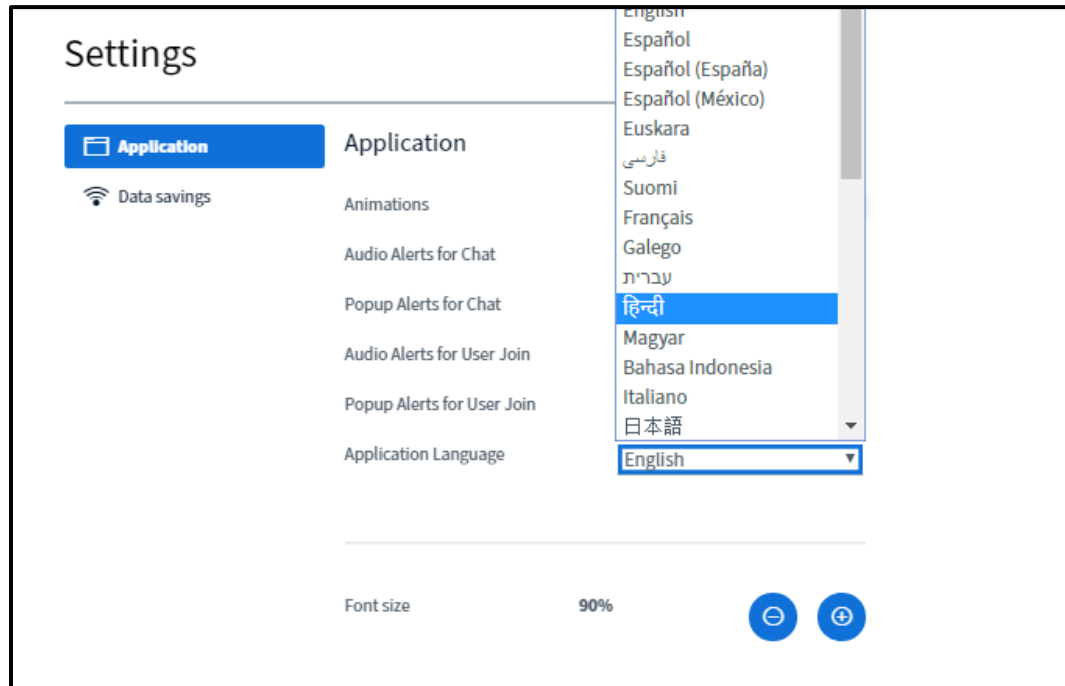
Settings

Application

Data savings

Application

Animations

Audio Alerts for Chat

Popup Alerts for Chat

Audio Alerts for User Join

Popup Alerts for User Join

Application Language

English
Español
Español (España)
Español (México)
Euskara
فارسی
Suomi
Français
Galego
עברית
हिन्दी
Magyar
Bahasa Indonesia
Italiano
日本語

English

Font size 90%